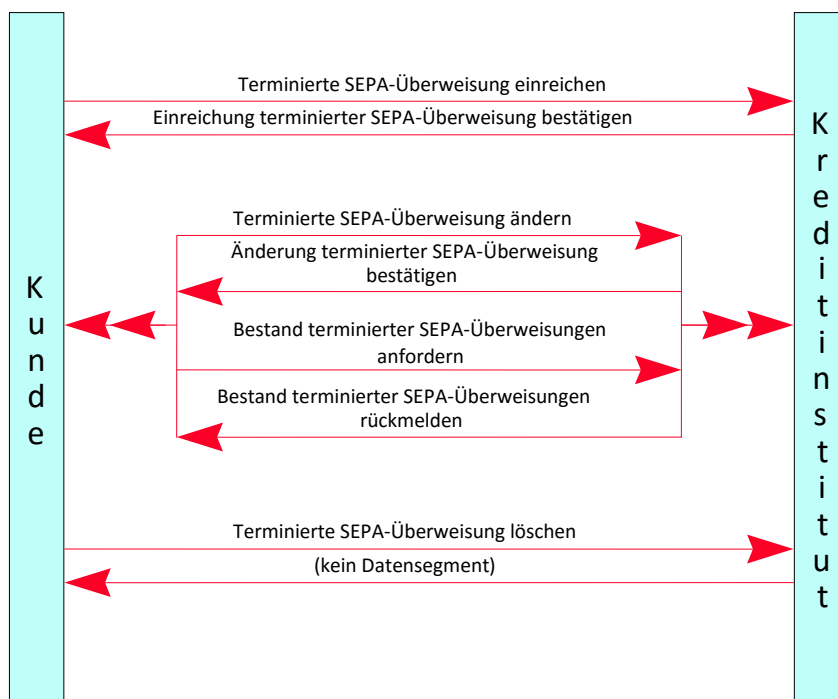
Terminierte SEPA-Überweisung einreichen

Einreichung terminierter SEPA-Überweisung bestätigen

Kreditinstitut

Terminierte SEPA-Überweisung ändern

Änderung terminierter SEPA-Überweisung bestätigen

Kunde

Bestand terminierter SEPA-Überweisungen anfordern

Bestand terminierter SEPA-Überweisungen rückmelden

Terminierte SEPA-Überweisung löschen

(kein Datensegment)